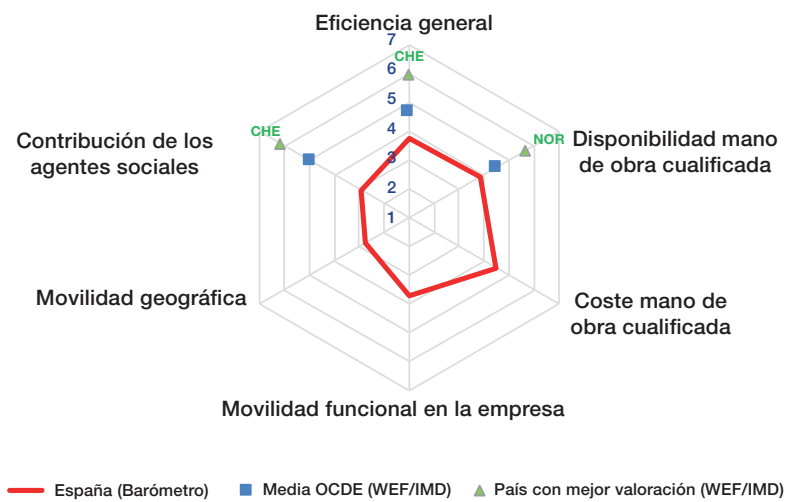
Eficiencia general

7
CHE
6
5
4
3
2
1

Contribución de los agentes sociales

CHE

NOR

Disponibilidad mano de obra cualificada

Coste mano de obra cualificada

Movilidad geográfica

Movilidad funcional en la empresa

España (Barómetro) Media OCDE (WEF/IMD) País con mejor valoración (WEF/IMD)